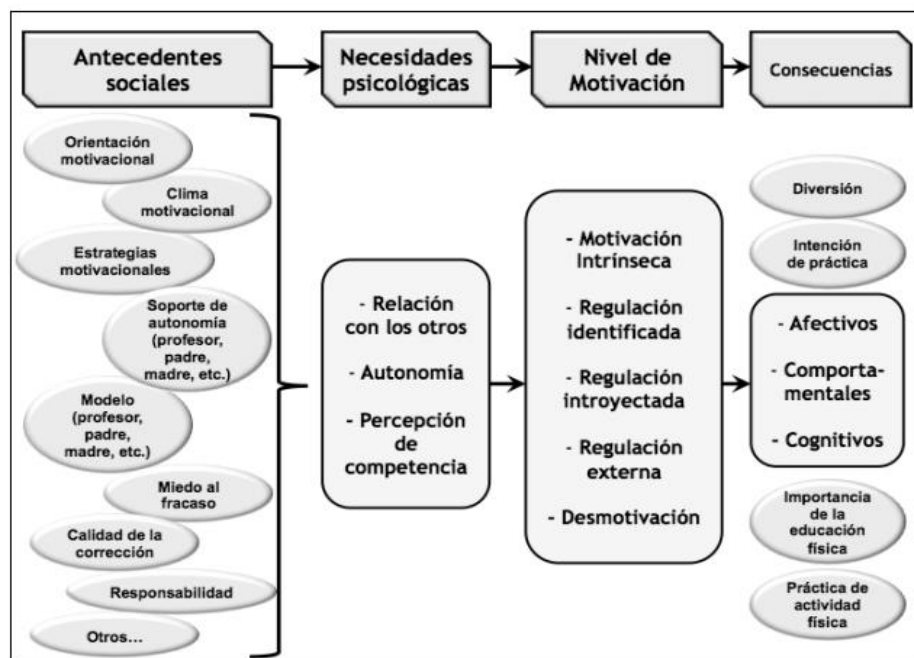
Antecedentes sociales

Necesidades psicológicas

Nivel de Motivación

Consecuencias

Orientación motivacional

Clima motivacional

Estrategias motivacionales

Soporte de autonomía (profesor, padre, madre, etc.)

Modelo (profesor, padre, madre, etc.)

Miedo al fracaso

Calidad de la corrección

Responsabilidad

Otros...

- Relación con los otros

- Autonomía

- Percepción de competencia

- Motivación Intrínseca

- Regulación identificada

- Regulación introyectada

- Regulación externa

- Desmotivación

Diversión

Intención de práctica

- Afectivos

- Comportamentales

- Cognitivos

Importancia de la educación física

Práctica de actividad física